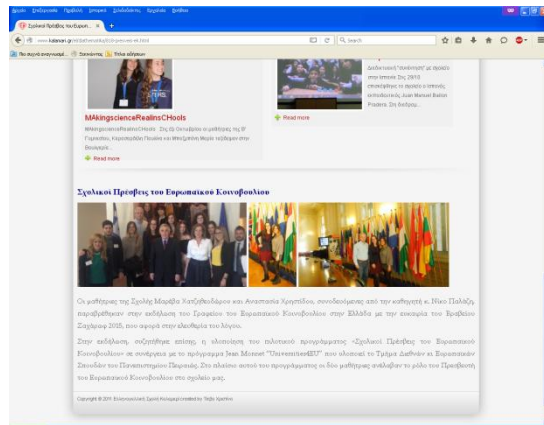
Αρχείο Επεξεργασία Προβολή Ιστορικό Σελιδοδείκτες Εργαλεία Βοήθεια

Σχολικοί Πρέσβεις του Ευρωπ... ×

www.kalanari.gr/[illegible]

Search

Πιο συχνά αναγνωσμέ... Ξεκινώντας Τίτλοι ειδήσεων

MAkingscienceRealinsCHools

MAkingscienceRealinsCHools · Στις 09 Οκτωβρίου οι μαθήτριες της Β' Γυμνασίου, Κυριακοφίδη Πουλία και Μπεζιριάνη Μαρία τιμήθηκαν στην Βενετία...

Read more

Διαδικτυακή "συνάντηση" με αρχαίο στην Ιστορία Στις 2015 επισκέφθηκε το σχολείο ο Ιστορικός εκπαιδευτικός Juan Manuel Baños Pradera. Στη διάρκεια...

Read more

Σχολικοί Πρέσβεις του Ευρωπαϊκού Κοινοβουλίου

Οι μαθήτριες της Σχολής Μαρθέα Χατζηθεοδώρου και Αναστασία Χρηστίδου, συνοδευόμενες από την καθηγητή κ. Νίκο Πολάζη, παρευρέθηκαν στην εκδήλωση του Γραφείου του Ευρωπαϊκού Κοινοβουλίου στην Ελλάδα με την ευκαιρία του Βραβείου Ζαχάρωφ 2015, που αφορά στην ελευθερία του λόγου.

Στην εκδήλωση, συζητήθηκε επίσης, η υλοποίηση του πιλοτικού προγράμματος «Σχολικοί Πρέσβεις του Ευρωπαϊκού Κοινοβουλίου» σε συνάρτηση με το πρόγραμμα Jean Monnet "UniversitiesEU" που υλοποιεί το Τμήμα Διεθνών κι Ευρωπαϊκών Σπουδών του Πανεπιστημίου Πειραιώς. Στο πλαίσιο αυτού του προγράμματος οι δύο μαθήτριες ανέλαβαν το ρόλο του Πρεσβευτή του Ευρωπαϊκού Κοινοβουλίου στο σχολείο μας.

Copyright © 2015 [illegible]